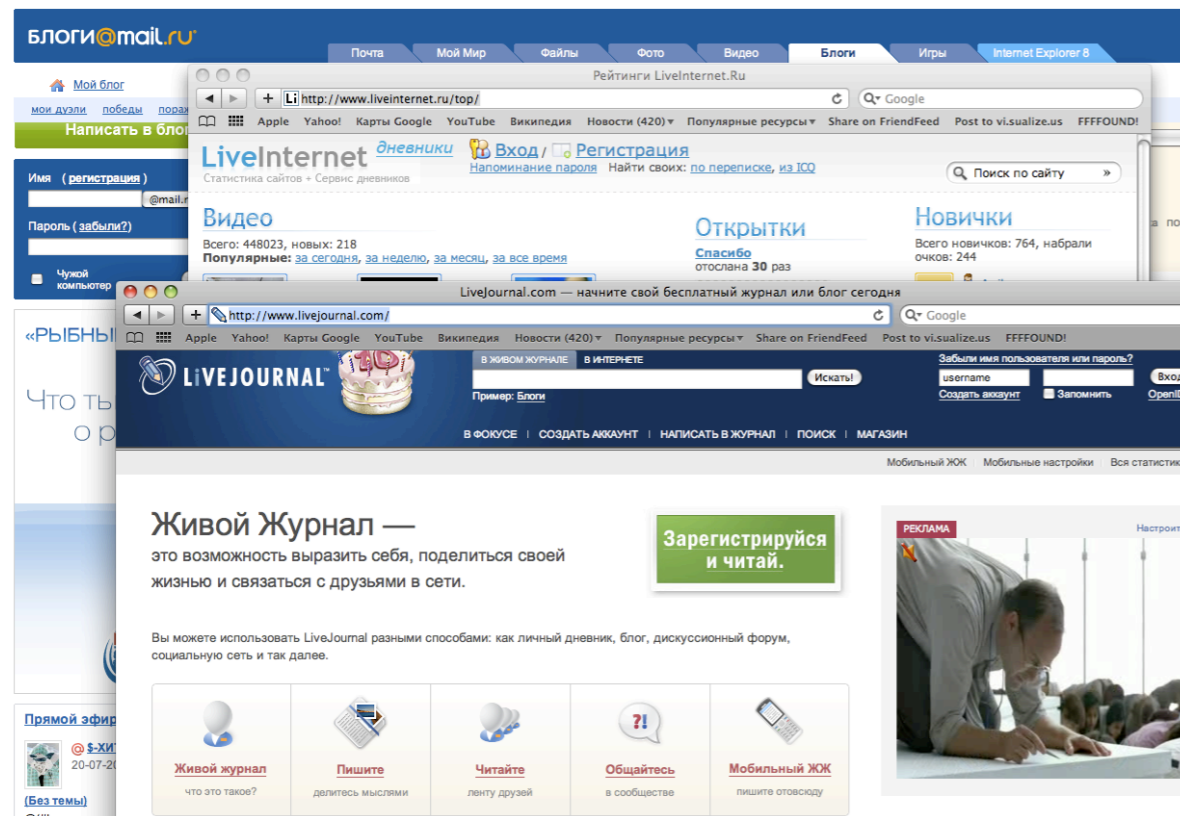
блоги@mail.ru

Почта Мой Мир Файлы Фото Видео Блоги Игры Internet Explorer 8

Мой блог
мои дуэли победы пора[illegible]
Написать в блог

Имя (регистрация)
@mail.r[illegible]
Пароль (забыли?)
Чужой компьютер

«РЫБНЫ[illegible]
Что ть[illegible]
о р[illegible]

Прямой эфир
@ $-ХИ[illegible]
20-07-20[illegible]
(Без темы)

Рейтинги LiveInternet.Ru
http://www.liveinternet.ru/top/
Google
Apple Yahoo! Карты Google YouTube Википедия Новости (420) Популярные ресурсы Share on FriendFeed Post to vi.sualize.us FFFFOUND!

LiveInternet дневники
Статистика сайтов + Сервис дневников
Вход / Регистрация
Напоминание пароля Найти своих: по переписке, из ICQ
Поиск по сайту

Видео
Всего: 448023, новых: 218
Популярные: за сегодня, за неделю, за месяц, за все время

Открытки
Спасибо
отослана 30 раз

Новички
Всего новичков: 764, набрали очков: 244

LiveJournal.com — начните свой бесплатный журнал или блог сегодня
http://www.livejournal.com/
Google
Apple Yahoo! Карты Google YouTube Википедия Новости (420) Популярные ресурсы Share on FriendFeed Post to vi.sualize.us FFFFOUND!

LiVEJOURNAL
В ЖИВОМ ЖУРНАЛЕ В ИНТЕРНЕТЕ
Искать!
Пример: Блоги
Забыли имя пользователя или пароль?
username
Вход
Создать аккаунт
Запомнить
OpenI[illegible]

В ФОКУСЕ | СОЗДАТЬ АККАУНТ | НАПИСАТЬ В ЖУРНАЛ | ПОИСК | МАГАЗИН

Мобильный ЖЖ | Мобильные настройки | Вся статисти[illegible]

Живой Журнал —
это возможность выразить себя, поделиться своей жизнью и связаться с друзьями в сети.

Зарегистрируйся и читай.

РЕКЛАМА
Настро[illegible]

Вы можете использовать LiveJournal разными способами: как личный дневник, блог, дискуссионный форум, социальную сеть и так далее.

| Живой журнал | Пишите | Читайте | Общайтесь | Мобильный ЖЖ |
|---|---|---|---|---|
| что это такое? | делитесь мыслями | ленту друзей | в сообществе | пишите отовсюду |